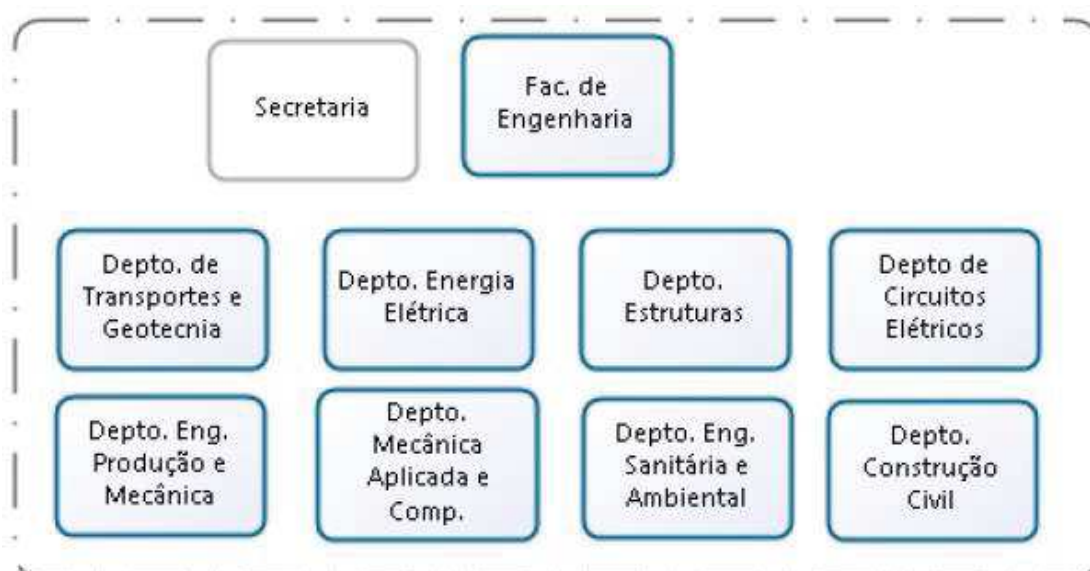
Secretaria

Fac. de Engenharia

Depto. de Transportes e Geotecnia

Depto. Energia Elétrica

Depto. Estruturas

Depto de Circuitos Elétricos

Depto. Eng. Produção e Mecânica

Depto. Mecânica Aplicada e Comp.

Depto. Eng. Sanitária e Ambiental

Depto. Construção Civil